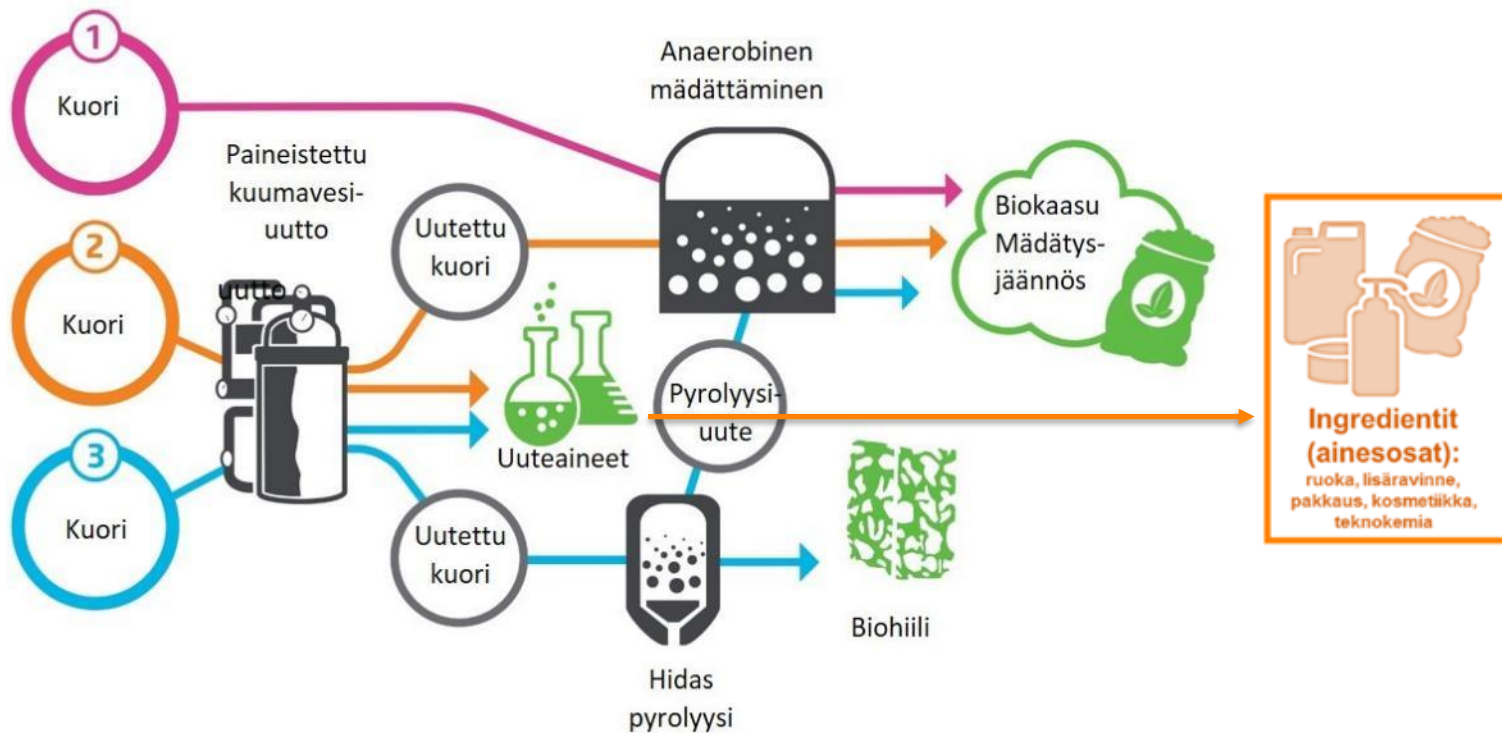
1

Kuori

Paineistettu kuumavesiuutto

uutto

2

Kuori

3

Kuori

Uutettu kuori

Uutettu kuori

Anaerobinen mädättäminen

Biokaasu Mädätysjäännös

Uuteaineet

Pyrolyysiuute

Hidas pyrolyysi

Biohiili

Ingredientit (ainesosat): ruoka, lisäravinne, pakkaus, kosmetiikka, teknokemia